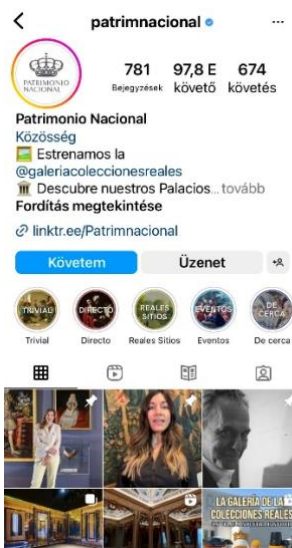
<
patrimnacional
...

PATRIMONIO NACIONAL

781
Bejegyzések

97,8 E
követő

674
követés

Patrimonio Nacional
Közösség
Estrenamos la @galeriacoleccionesreales
Descubre nuestros Palacios... tovább
Fordítás megtekintése

linktr.ee/Patrimnacional

Követem
Üzenet

TRIVIAL
Trivial

DIRECTO
Directo

REALES SITIOS
Reales Sitios

EVENTOS
Eventos

DE CERCA
De cerca

LA GALERÍA DE LAS COLECCIONES REALES